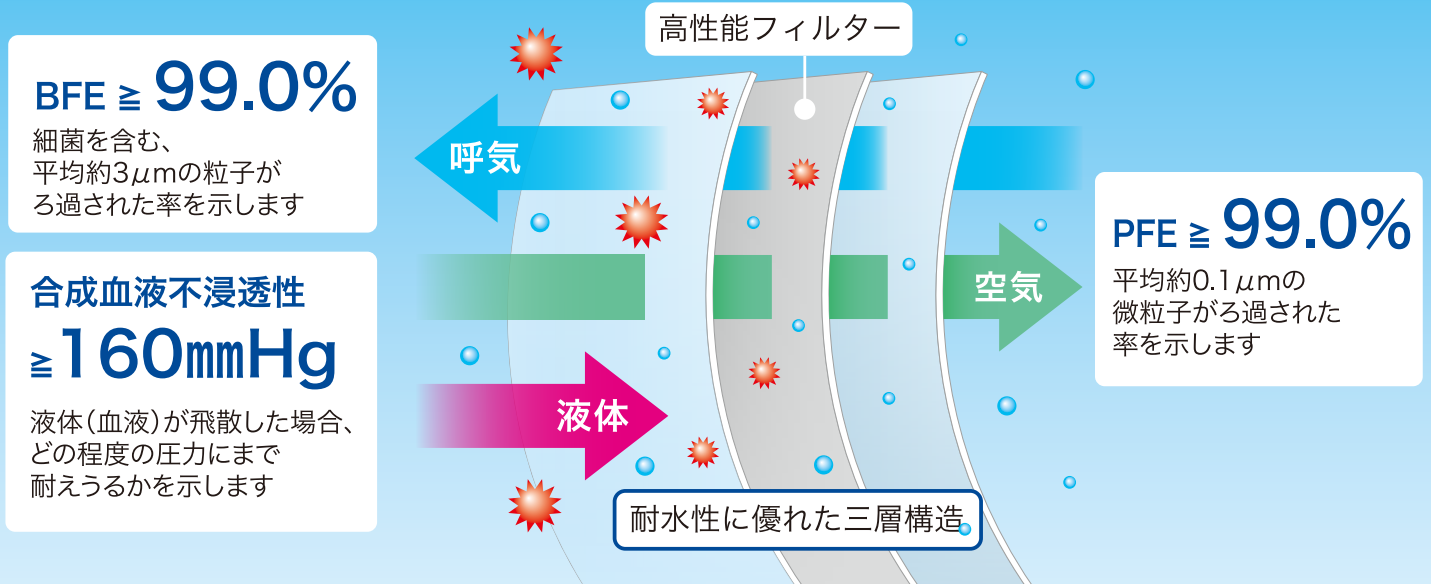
BFE ≧ 99.0%
細菌を含む、平均約3$\mu$mの粒子がろ過された率を示します

合成血液不浸透性
≧160mmHg
液体(血液)が飛散した場合、どの程度の圧力にまで耐えうるかを示します

高性能フィルター

呼気

空気

液体

PFE ≧ 99.0%
平均約0.1$\mu$mの微粒子がろ過された率を示します

耐水性に優れた三層構造